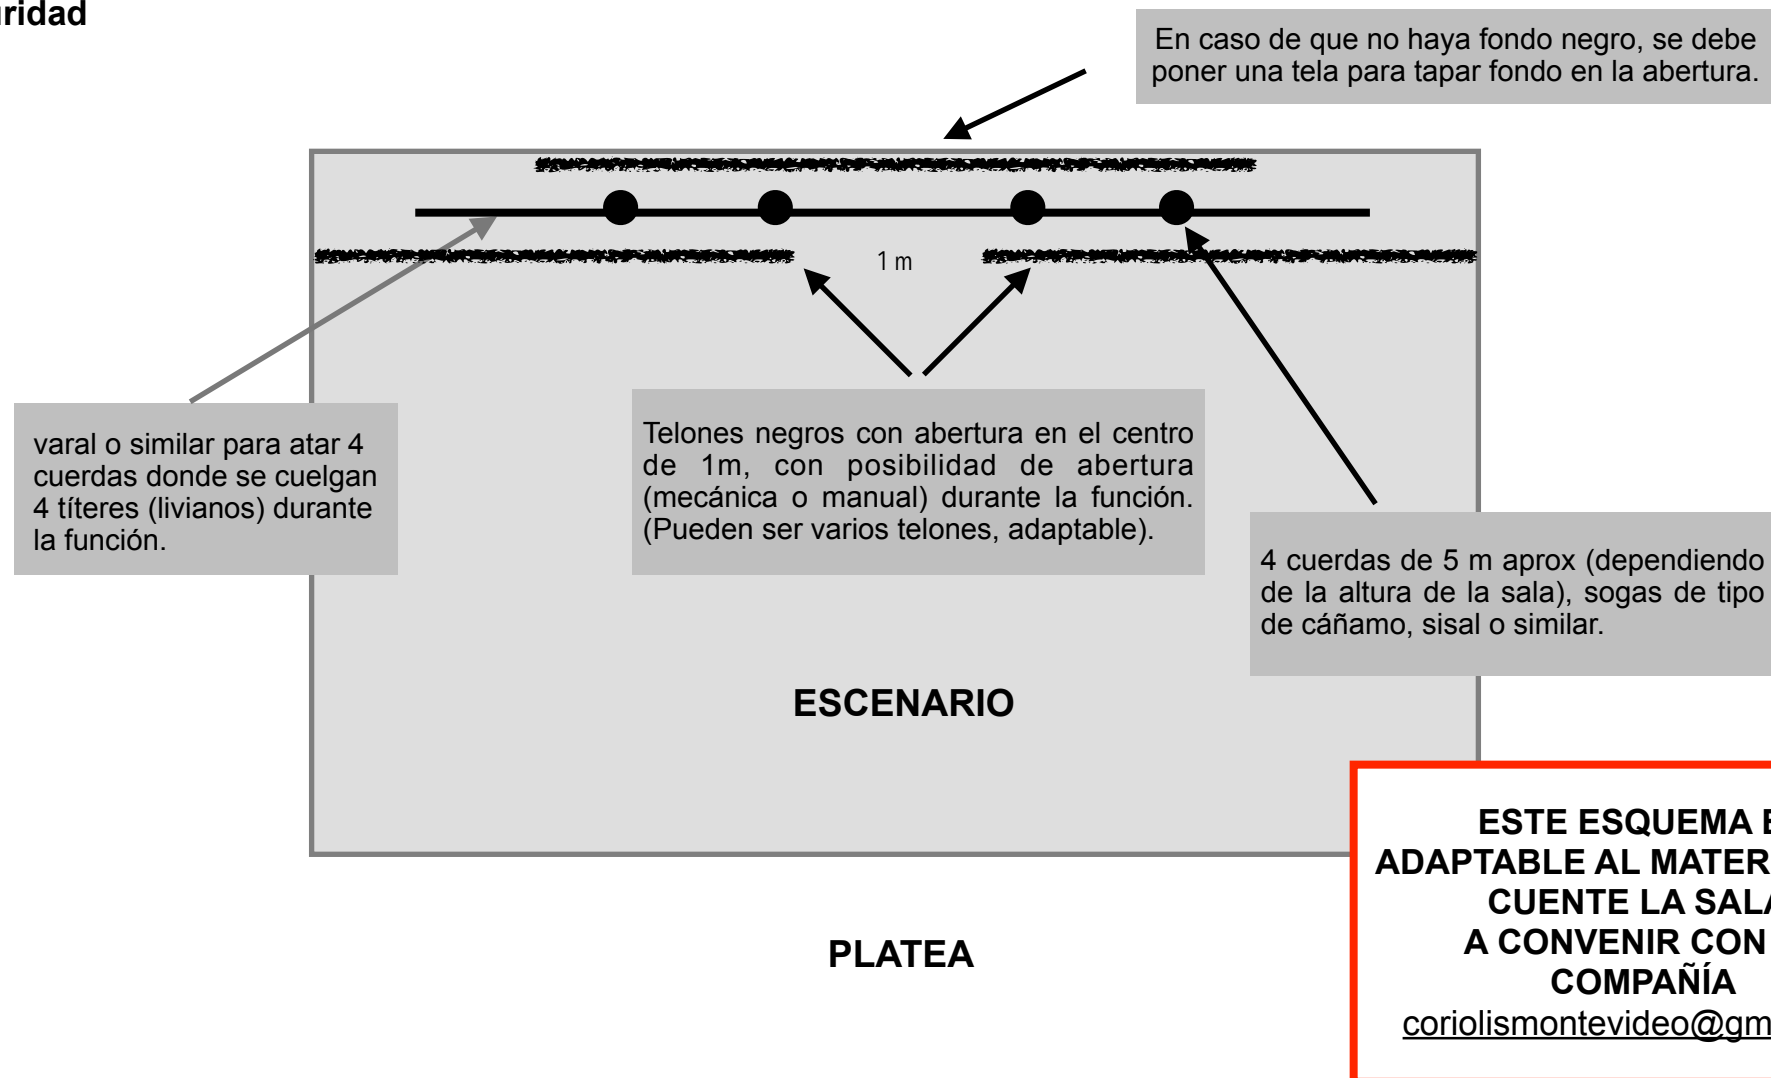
ridad

En caso de que no haya fondo negro, se debe poner una tela para tapar fondo en la abertura.

1 m

varal o similar para atar 4 cuerdas donde se cuelgan 4 títeres (livianos) durante la función.

Telones negros con abertura en el centro de 1m, con posibilidad de abertura (mecánica o manual) durante la función. (Pueden ser varios telones, adaptable).

4 cuerdas de 5 m aprox (dependiendo de la altura de la sala), sogas de tipo de cáñamo, sisal o similar.

ESCENARIO

PLATEA

ESTE ESQUEMA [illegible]
ADAPTABLE AL MATER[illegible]
CUENTE LA SAL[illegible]
A CONVENIR CON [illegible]
COMPAÑÍA
coriolismontevideo@gm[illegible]